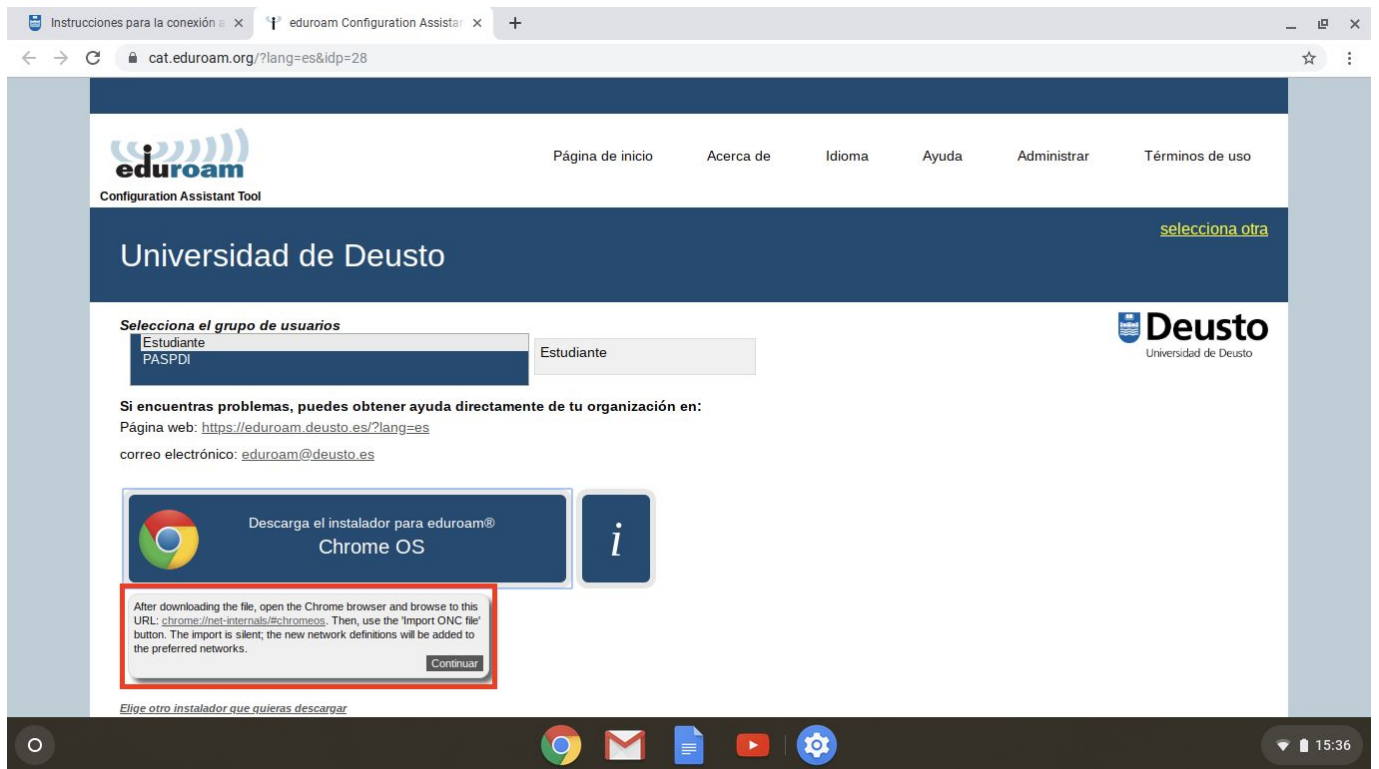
Instrucciones para la conexión a ×
eduroam Configuration Assista ×
+
cat.eduroam.org/?lang=es&idp=28

eduroam
Configuration Assistant Tool

Página de inicio
Acerca de
Idioma
Ayuda
Administrar
Términos de uso

selecciona otra

Universidad de Deusto

Deusto
Universidad de Deusto

Selecciona el grupo de usuarios
Estudiante
PASPDI
Estudiante

Si encuentras problemas, puedes obtener ayuda directamente de tu organización en:
Página web: https://eduroam.deusto.es/?lang=es
correo electrónico: eduroam@deusto.es

Descarga el instalador para eduroam®
Chrome OS

i

After downloading the file, open the Chrome browser and browse to this URL: chrome://net-internals/#chromeos. Then, use the 'Import ONC file' button. The import is silent; the new network definitions will be added to the preferred networks.
Continuar

Elige otro instalador que quieras descargar

15:36